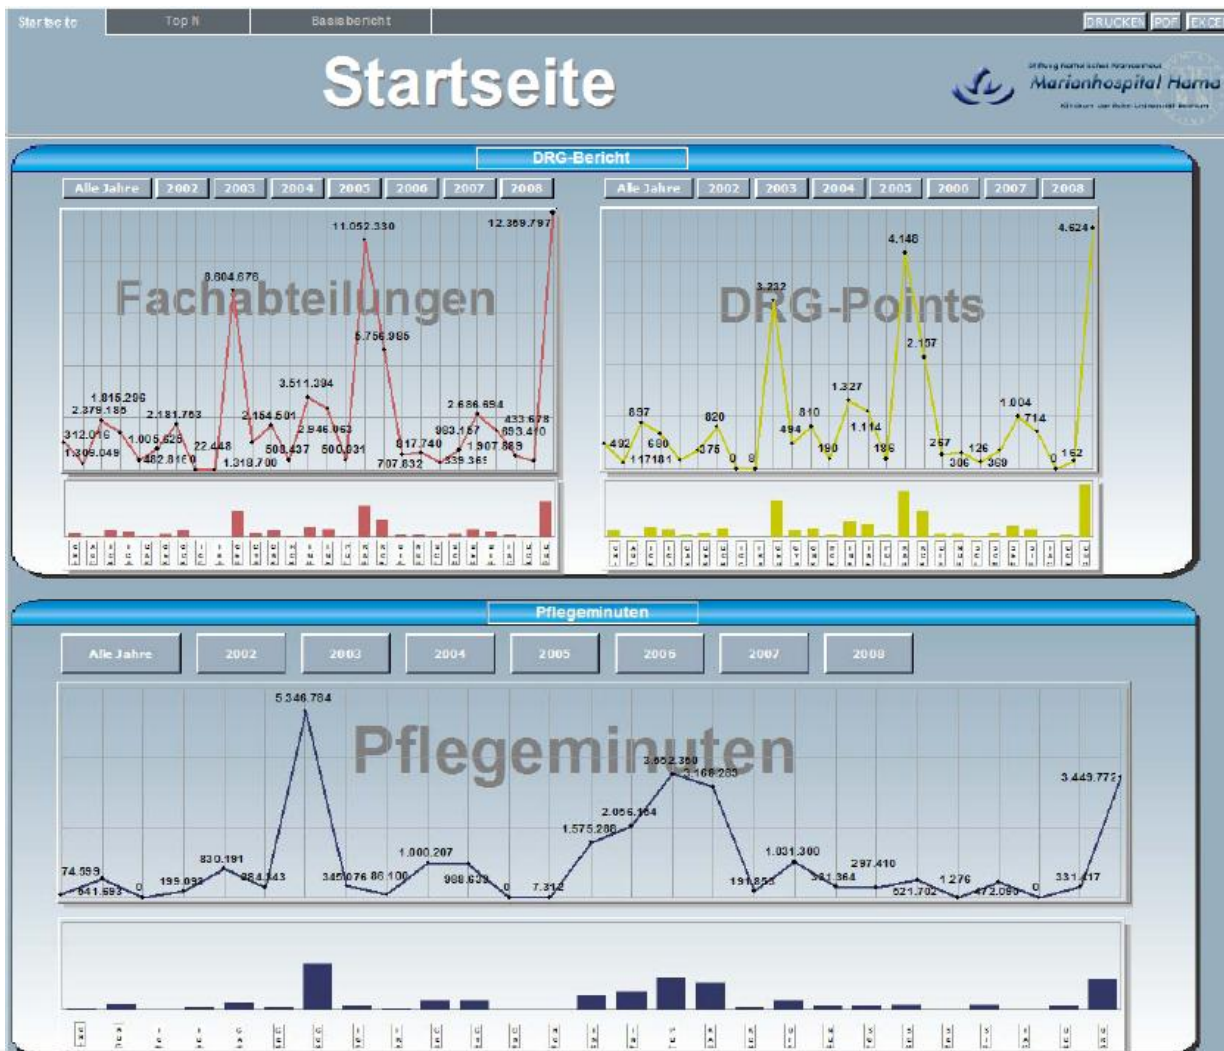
Startseite | Top N | Basisbericht

DRUCKEN | PDF | EXCEL

Startseite

Marienhospital Hamm

DRG-Bericht

Alle Jahre | 2002 | 2003 | 2004 | 2005 | 2006 | 2007 | 2008

Fachabteilungen

11.052.330
12.369.797
8.604.676
5.756.985
3.511.394
1.815.296
2.379.185
2.181.763
2.154.501
2.946.053
2.686.694
433.678
893.410
312.016
1.309.049
1.005.626
482.816
22.448
1.318.700
508.437
500.031
617.740
983.157
1.907.889
707.632
339.365

Alle Jahre | 2002 | 2003 | 2004 | 2005 | 2006 | 2007 | 2008

DRG-Points

4.146
4.624
3.232
2.157
1.327
1.004
657
820
810
714
492
117181
680
375
0
8
494
190
1.114
186
267
306
126
369
0
152

Pflegeminuten

Alle Jahre | 2002 | 2003 | 2004 | 2005 | 2006 | 2007 | 2008

Pflegeminuten

5.346.784
3.652.380
3.168.283
3.449.772
2.056.164
1.575.288
1.000.207
1.031.300
830.191
74.599
641.593
0
199.093
284.143
345.076
86.100
988.633
0
7.312
191.858
331.364
297.410
521.702
1.276
472.090
0
331.417